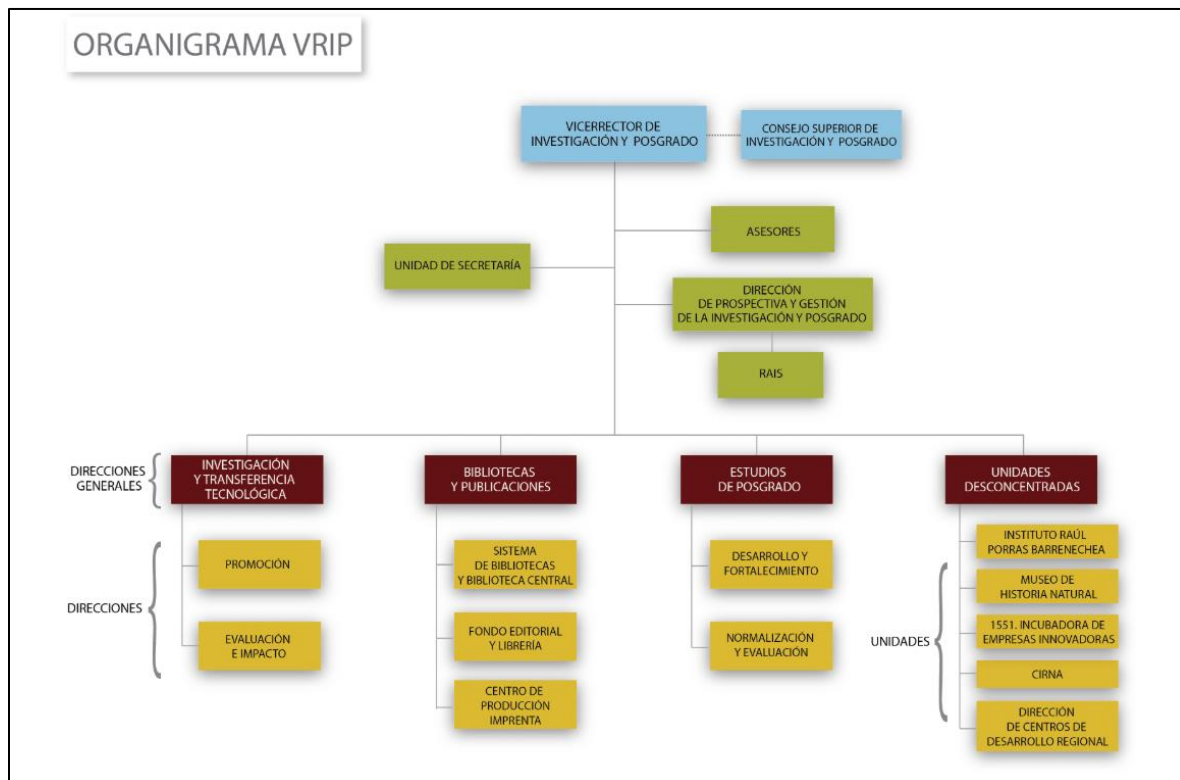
ORGANIGRAMA VRIP

VICERRECTOR DE INVESTIGACIÓN Y POSGRADO

CONSEJO SUPERIOR DE INVESTIGACIÓN Y POSGRADO

ASESORES

UNIDAD DE SECRETARÍA

DIRECCIÓN DE PROSPECTIVA Y GESTIÓN DE LA INVESTIGACIÓN Y POSGRADO

RAIS

DIRECCIONES GENERALES

INVESTIGACIÓN Y TRANSFERENCIA TECNOLÓGICA

BIBLIOTECAS Y PUBLICACIONES

ESTUDIOS DE POSGRADO

UNIDADES DESCONCENTRADAS

DIRECCIONES

PROMOCIÓN

EVALUACIÓN E IMPACTO

SISTEMA DE BIBLIOTECAS Y BIBLIOTECA CENTRAL

FONDO EDITORIAL Y LIBRERÍA

CENTRO DE PRODUCCIÓN IMPRENTA

DESARROLLO Y FORTALECIMIENTO

NORMALIZACIÓN Y EVALUACIÓN

UNIDADES

INSTITUTO RAÚL PORRAS BARRENECHEA

MUSEO DE HISTORIA NATURAL

1551. INCUBADORA DE EMPRESAS INNOVADORAS

CIRNA

DIRECCIÓN DE CENTROS DE DESARROLLO REGIONAL